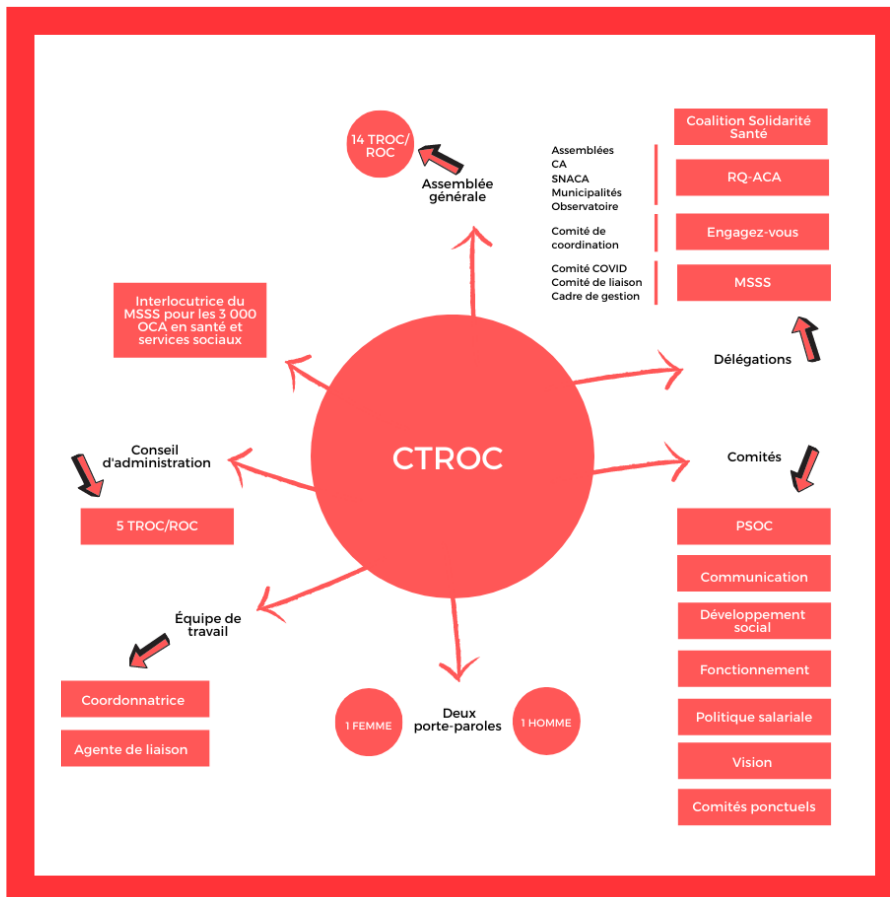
14 TROC/ ROC

Assemblée générale

Coalition Solidarité Santé

Assemblées
CA
SNACA
Municipalités
Observatoire

RQ-ACA

Comité de coordination

Engagez-vous

Comité COVID
Comité de liaison
Cadre de gestion

MSSS

Interlocutrice du MSSS pour les 3 000 OCA en santé et services sociaux

Délégations

CTROC

Conseil d'administration

Comités

5 TROC/ROC

PSOC

Communication

Équipe de travail

Développement social

Fonctionnement

Coordonnatrice

Deux porte-paroles

1 FEMME

1 HOMME

Politique salariale

Agente de liaison

Vision

Comités ponctuels